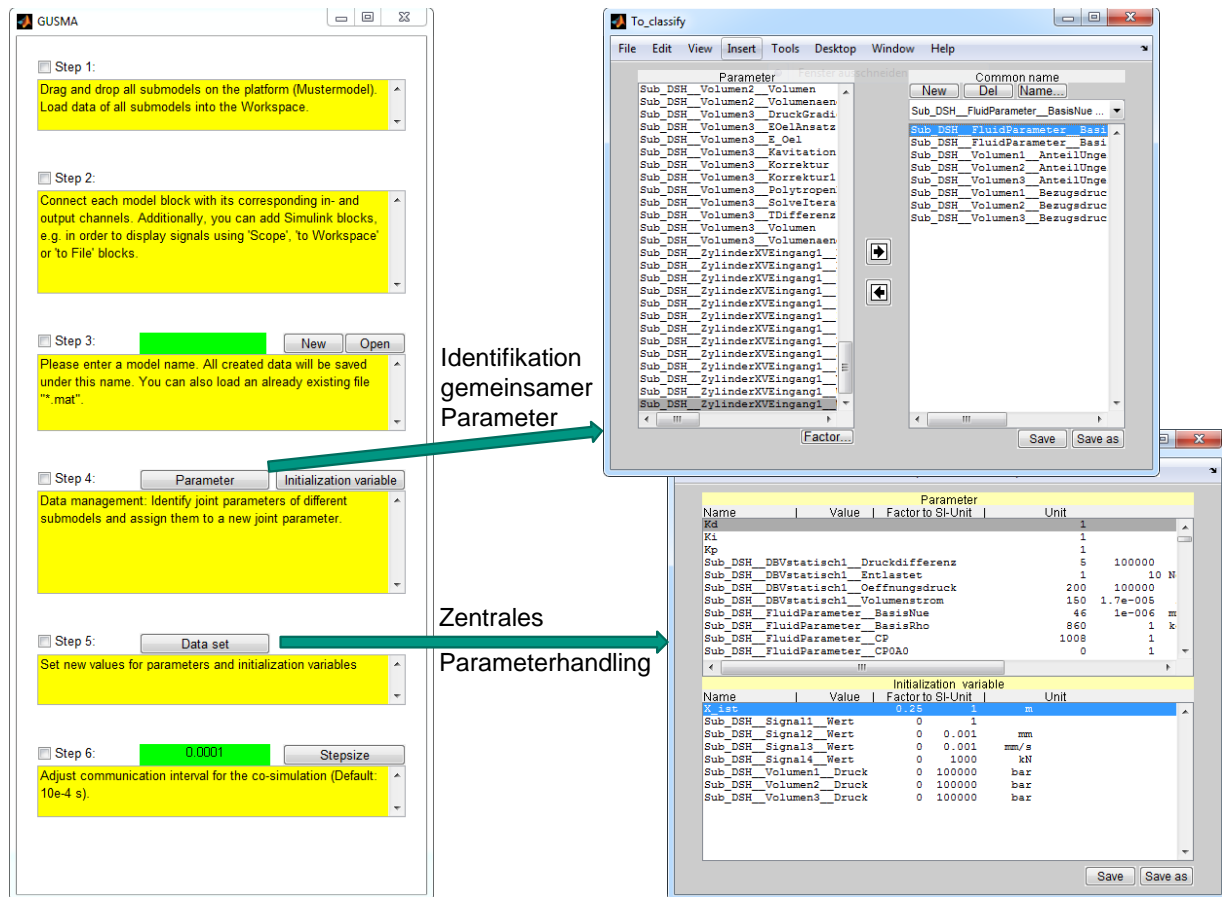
GUSMA

Step 1:
Drag and drop all submodels on the platform (Mustermodel). Load data of all submodels into the Workspace.

Step 2:
Connect each model block with its corresponding in- and output channels. Additionally, you can add Simulink blocks, e.g. in order to display signals using 'Scope', 'to Workspace' or 'to File' blocks.

Step 3: New Open
Please enter a model name. All created data will be saved under this name. You can also load an already existing file "*.mat".

Step 4: Parameter Initialization variable
Data management: Identify joint parameters of different submodels and assign them to a new joint parameter.

Step 5: Data set
Set new values for parameters and initialization variables

Step 6: 0.0001 Stepsize
Adjust communication interval for the co-simulation (Default: 10e-4 s).

Identifikation gemeinsamer Parameter

Zentrales Parameterhandling

To_classify
File Edit View Insert Tools Desktop Window Help
Parameter
Fenster ausschneiden
Sub_DSH__Volumen2__Volumen
Sub_DSH__Volumen2__Volumenaen
Sub_DSH__Volumen3__DruckGradi
Sub_DSH__Volumen3__EOelAnsatz
Sub_DSH__Volumen3__E_Oel
Sub_DSH__Volumen3__Kavitation
Sub_DSH__Volumen3__Korrektur
Sub_DSH__Volumen3__Korrektur1
Sub_DSH__Volumen3__Polytropen
Sub_DSH__Volumen3__SolveItera
Sub_DSH__Volumen3__TDifferenz
Sub_DSH__Volumen3__Volumen
Sub_DSH__Volumen3__Volumenaen
Sub_DSH__ZylinderXVEingang1__
Sub_DSH__ZylinderXVEingang1__
Sub_DSH__ZylinderXVEingang1__
Sub_DSH__ZylinderXVEingang1__
Sub_DSH__ZylinderXVEingang1__
Sub_DSH__ZylinderXVEingang1__
Sub_DSH__ZylinderXVEingang1__
Sub_DSH__ZylinderXVEingang1__
Sub_DSH__ZylinderXVEingang1__
Sub_DSH__ZylinderXVEingang1__
Sub_DSH__ZylinderXVEingang1__
Sub_DSH__ZylinderXVEingang1__
Sub_DSH__ZylinderXVEingang1__
Factor...
Common name
New Del Name...
Sub_DSH__FluidParameter__BasisNue ...
Sub_DSH__FluidParameter__Basi
Sub_DSH__FluidParameter__Basi
Sub_DSH__Volumen1__AnteilUnge
Sub_DSH__Volumen2__AnteilUnge
Sub_DSH__Volumen3__AnteilUnge
Sub_DSH__Volumen1__Bezugsdruc
Sub_DSH__Volumen2__Bezugsdruc
Sub_DSH__Volumen3__Bezugsdruc
Save Save as

Parameter
| Name | Value | Factor to SI-Unit | Unit |
|---|---|---|---|
| Kd | 1 | | |
| Ki | 1 | | |
| Kp | 1 | | |
| Sub_DSH__DBVstatisch1__Druckdifferenz | 5 | 100000 | |
| Sub_DSH__DBVstatisch1__Entlastet | 1 | 10 | N |
| Sub_DSH__DBVstatisch1__Oeffnungsdruck | 200 | 100000 | |
| Sub_DSH__DBVstatisch1__Volumenstrom | 150 | 1.7e-005 | |
| Sub_DSH__FluidParameter__BasisNue | 46 | 1e-006 | m |
| Sub_DSH__FluidParameter__BasisRho | 860 | 1 | k |
| Sub_DSH__FluidParameter__CP | 1008 | 1 | |
| Sub_DSH__FluidParameter__CP0A0 | 0 | 1 | |

Initialization variable
| Name | Value | Factor to SI-Unit | Unit |
|---|---|---|---|
| X_ist | 0.25 | 1 | m |
| Sub_DSH__Signal1__Wert | 0 | 1 | |
| Sub_DSH__Signal2__Wert | 0 | 0.001 | mm |
| Sub_DSH__Signal3__Wert | 0 | 0.001 | mm/s |
| Sub_DSH__Signal4__Wert | 0 | 1000 | kN |
| Sub_DSH__Volumen1__Druck | 0 | 100000 | bar |
| Sub_DSH__Volumen2__Druck | 0 | 100000 | bar |
| Sub_DSH__Volumen3__Druck | 0 | 100000 | bar |

Save Save as